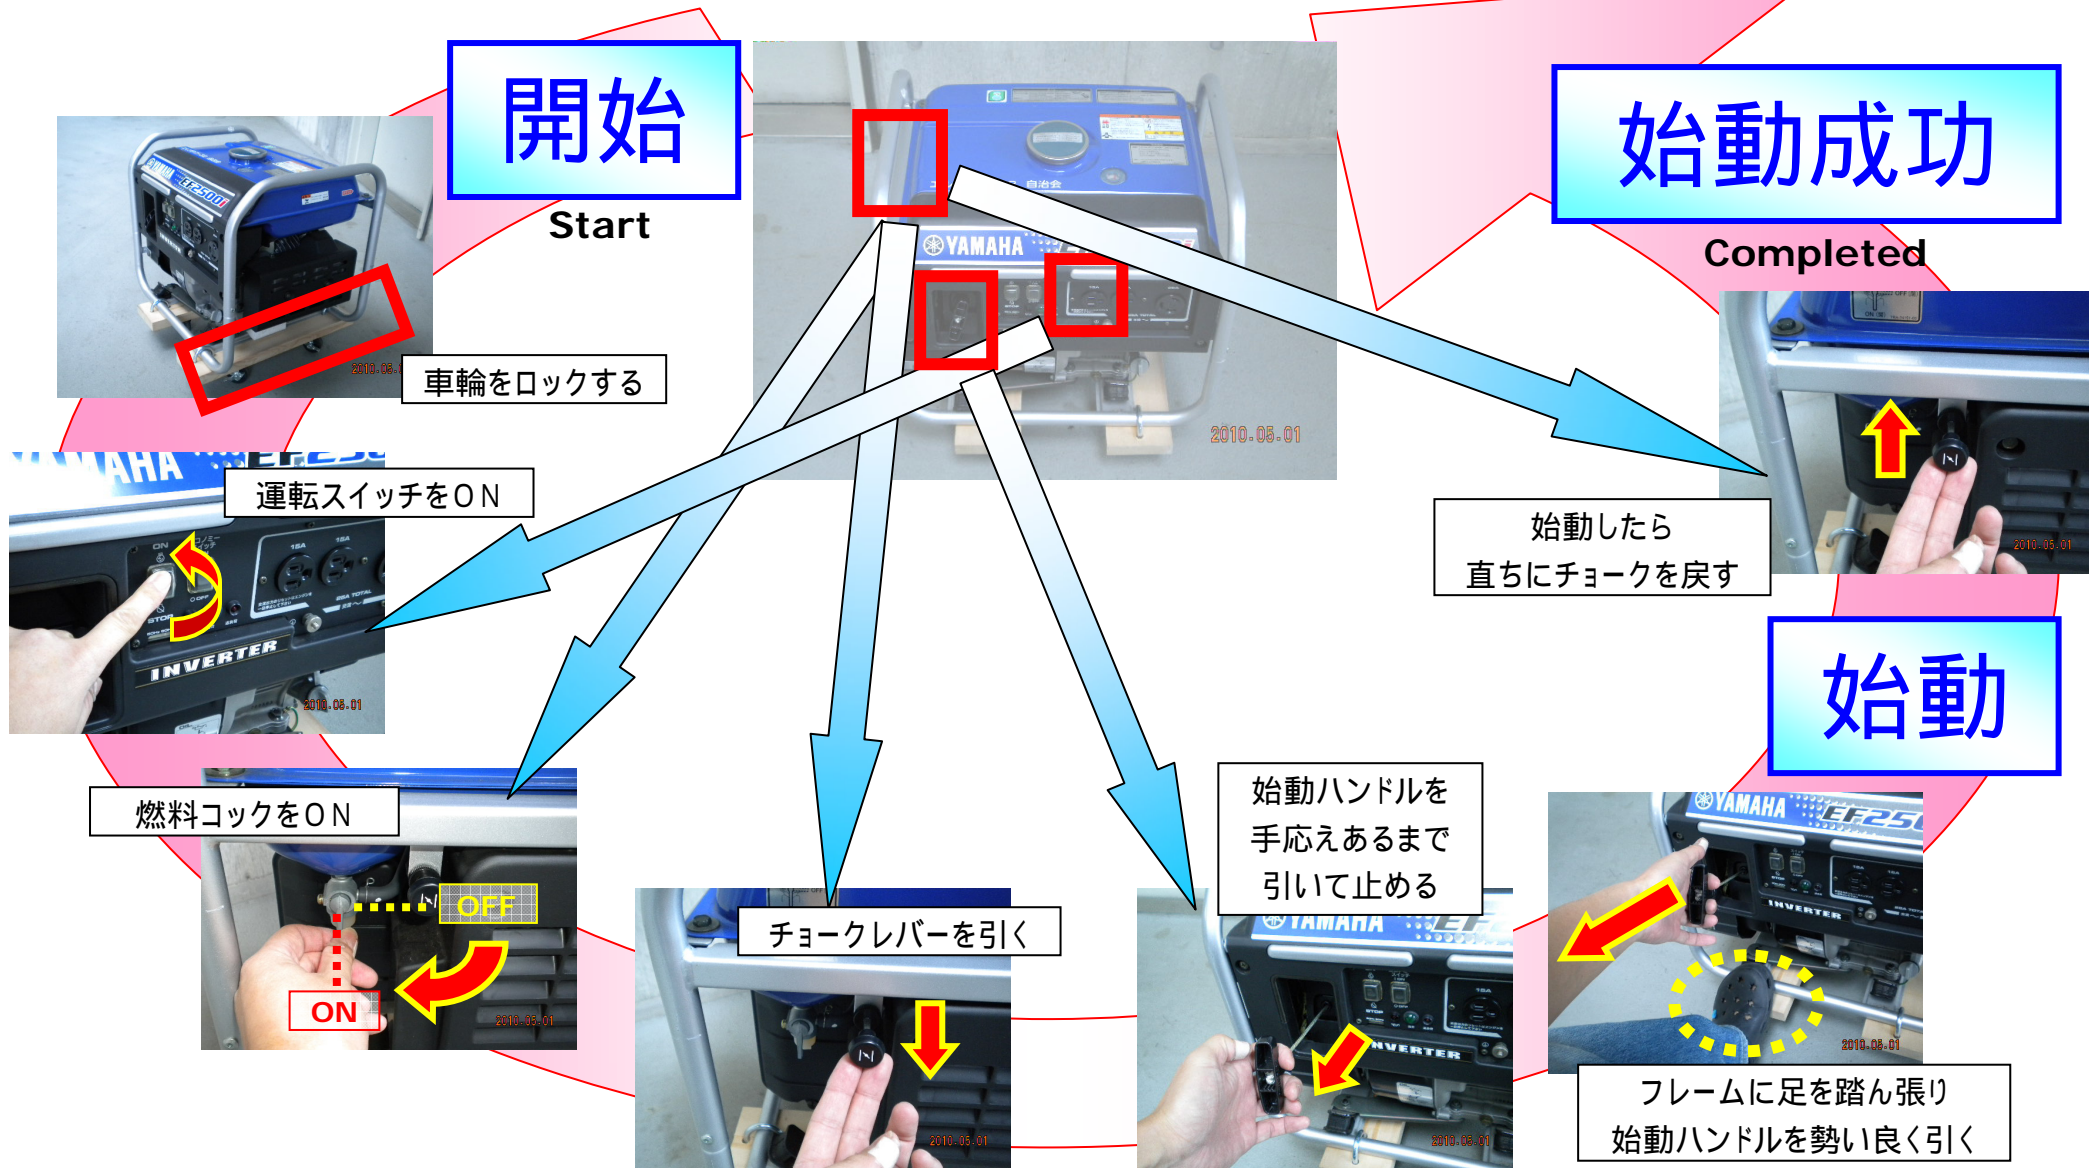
開始
Start

始動成功
Completed

車輪をロックする

運転スイッチをＯＮ

燃料コックをＯＮ

OFF
ON

チョークレバーを引く

始動ハンドルを
手応えあるまで
引いて止める

始動

フレームに足を踏ん張り
始動ハンドルを勢い良く引く

始動したら
直ちにチョークを戻す

YAMAHA
EF2500i
INVERTER

2010.05.01